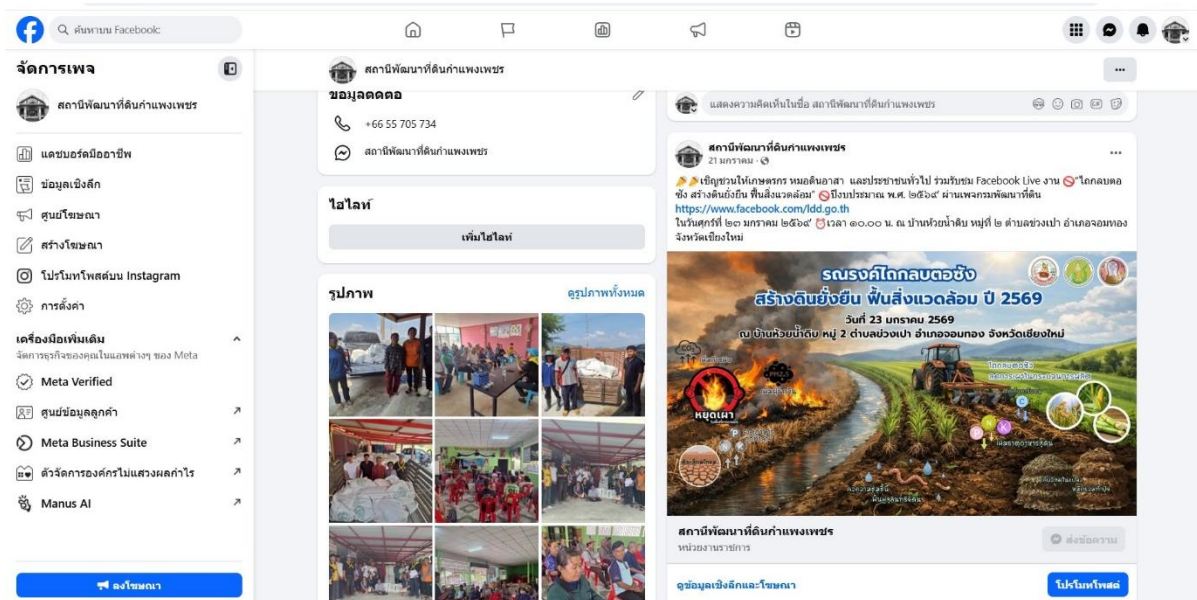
ค้นหาบน Facebook

จัดการเพจ

สถานีพัฒนาที่ดินกำแพงเพชร

แดชบอร์ดมืออาชีพ
ข้อมูลเชิงลึก
ศูนย์โฆษณา
สร้างโฆษณา
โปรโมทโพสต์บน Instagram
การตั้งค่า

เครื่องมือเพิ่มเติม
จัดการธุรกิจของคุณในแอพต่างๆ ของ Meta
Meta Verified
ศูนย์ข้อมูลลูกค้า
Meta Business Suite
ตัวจัดการองค์กรไม่แสวงผลกำไร
Manus AI

ลงโฆษณา

สถานีพัฒนาที่ดินกำแพงเพชร

ข้อมูลติดต่อ
+66 55 705 734
สถานีพัฒนาที่ดินกำแพงเพชร

ไฮไลท์
เพิ่มไฮไลท์

รูปภาพ
ดูรูปภาพทั้งหมด

แสดงความคิดเห็นในชื่อ สถานีพัฒนาที่ดินกำแพงเพชร

สถานีพัฒนาที่ดินกำแพงเพชร
21 มกราคม ·

เชิญชวนให้เกษตรกร หมอดินอาสา และประชาชนทั่วไป ร่วมรับชม Facebook Live งาน "ไถกลบตอซัง สร้างดินยั่งยืน ฟื้นสิ่งแวดล้อม" ปีงบประมาณ พ.ศ. ๒๕๖๙ ผ่านเพจกรมพัฒนาที่ดิน
https://www.facebook.com/ldd.go.th
ในวันศุกร์ที่ ๒๓ มกราคม ๒๕๖๙ เวลา ๑๐.๐๐ น. ณ บ้านห้วยน้ำดิบ หมู่ที่ ๒ ตำบลช่วงเปา อำเภอจอมทอง จังหวัดเชียงใหม่

รณรงค์ไถกลบตอซัง
สร้างดินยั่งยืน ฟื้นสิ่งแวดล้อม ปี 2569
วันที่ 23 มกราคม 2569
ณ บ้านห้วยน้ำดิบ หมู่ 2 ตำบลช่วงเปา อำเภอจอมทอง จังหวัดเชียงใหม่
หยุดเผา
PM2.5
ไถกลบตอซัง

สถานีพัฒนาที่ดินกำแพงเพชร
หน่วยงานราชการ
ส่งข้อความ
ดูข้อมูลเชิงลึกและโฆษณา
โปรโมทโพสต์